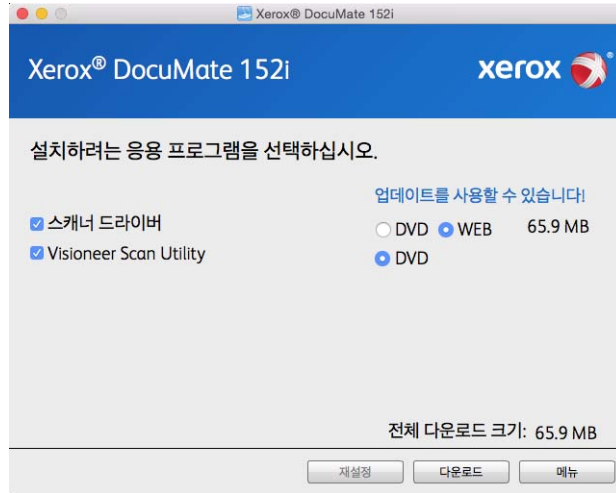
Xerox® DocuMate 152i

Xerox® DocuMate 152i

xerox

설치하려는 응용 프로그램을 선택하십시오.

업데이트를 사용할 수 있습니다!

스캐너 드라이버

DVD WEB 65.9 MB

Visioneer Scan Utility

DVD

전체 다운로드 크기: 65.9 MB

재설정

다운로드

메뉴